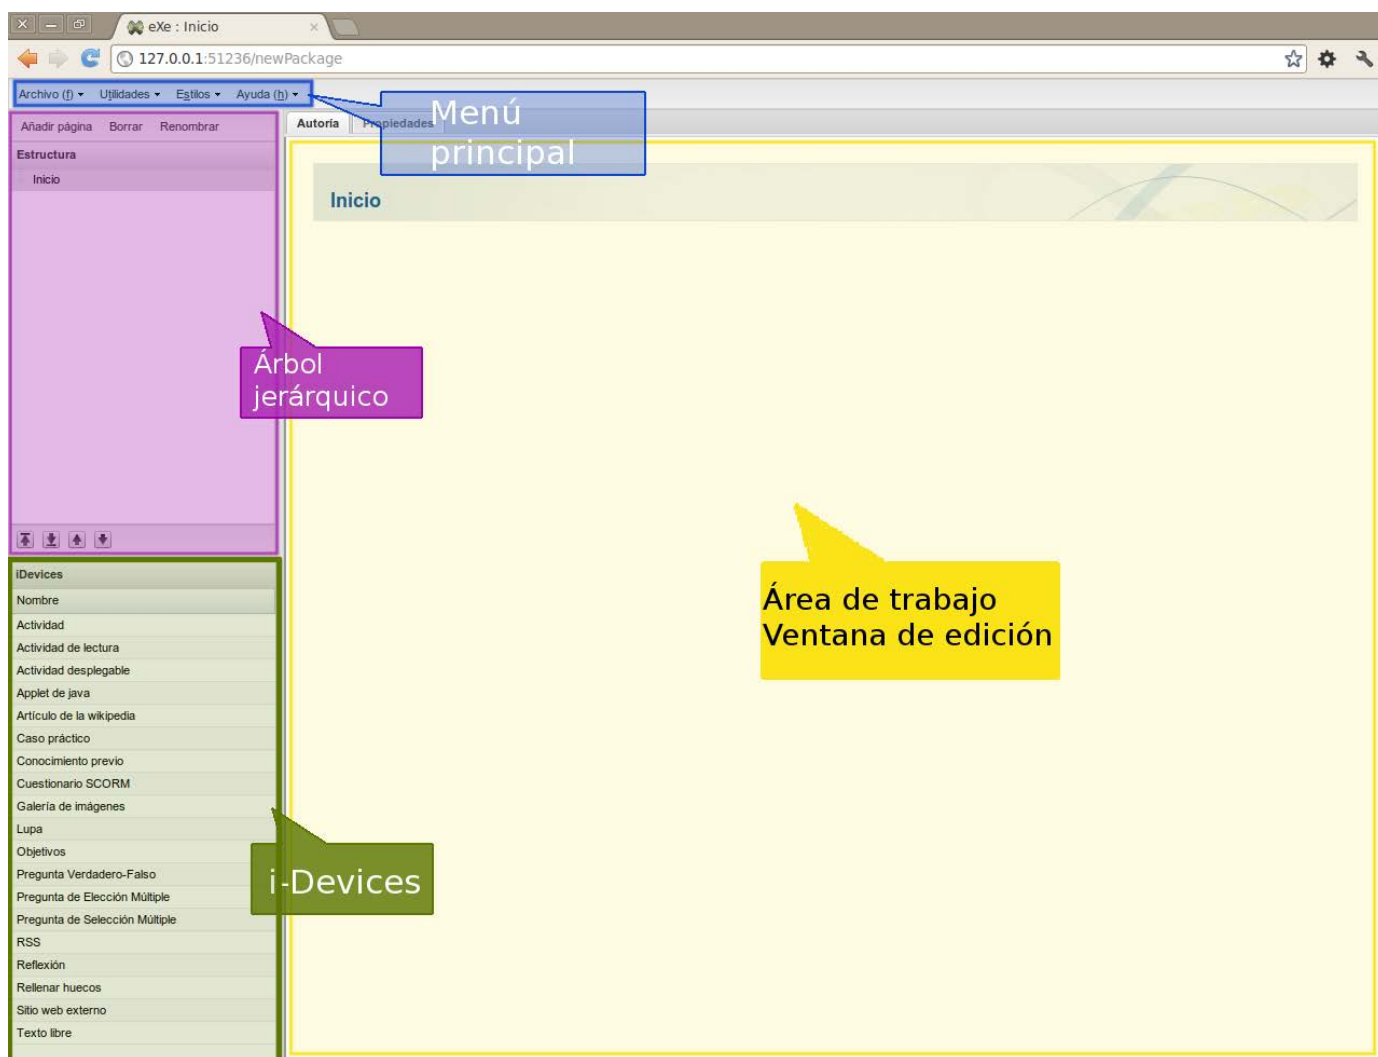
eXe : Inicio

127.0.0.1:51236/newPackage

Archivo (f) ▾ Utilidades ▾ Estilos ▾ Ayuda (h) ▾

Menú principal

Añadir página Borrar Renombrar

Autoría Propiedades

Estructura

Inicio

Inicio

Árbol jerárquico

Área de trabajo
Ventana de edición

iDevices

Nombre

Actividad

Actividad de lectura

Actividad desplegable

Applet de java

Artículo de la wikipedia

Caso práctico

Conocimiento previo

Cuestionario SCORM

Galería de imágenes

Lupa

Objetivos

Pregunta Verdadero-Falso

Pregunta de Elección Múltiple

Pregunta de Selección Múltiple

RSS

Reflexión

Rellenar huecos

Sitio web externo

Texto libre

i-Devices